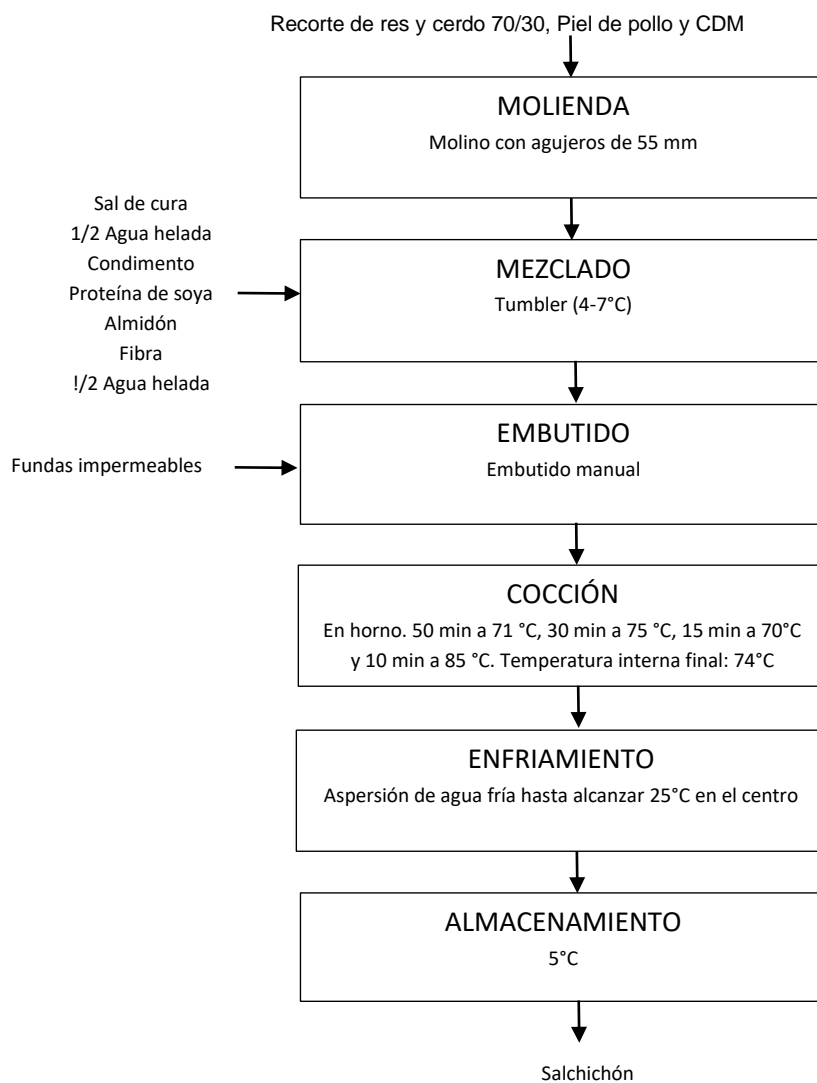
Recorte de res y cerdo 70/30, Piel de pollo y CDM

MOLIENDA
Molino con agujeros de 55 mm

Sal de cura
1/2 Agua helada
Condimento
Proteína de soya
Almidón
Fibra
!/2 Agua helada

MEZCLADO
Tumbler (4-7°C)

Fundas impermeables

EMBUTIDO
Embutido manual

COCCIÓN
En horno. 50 min a 71 °C, 30 min a 75 °C, 15 min a 70°C y 10 min a 85 °C. Temperatura interna final: 74°C

ENFRIAMIENTO
Aspersión de agua fría hasta alcanzar 25°C en el centro

ALMACENAMIENTO
5°C

Salchichón